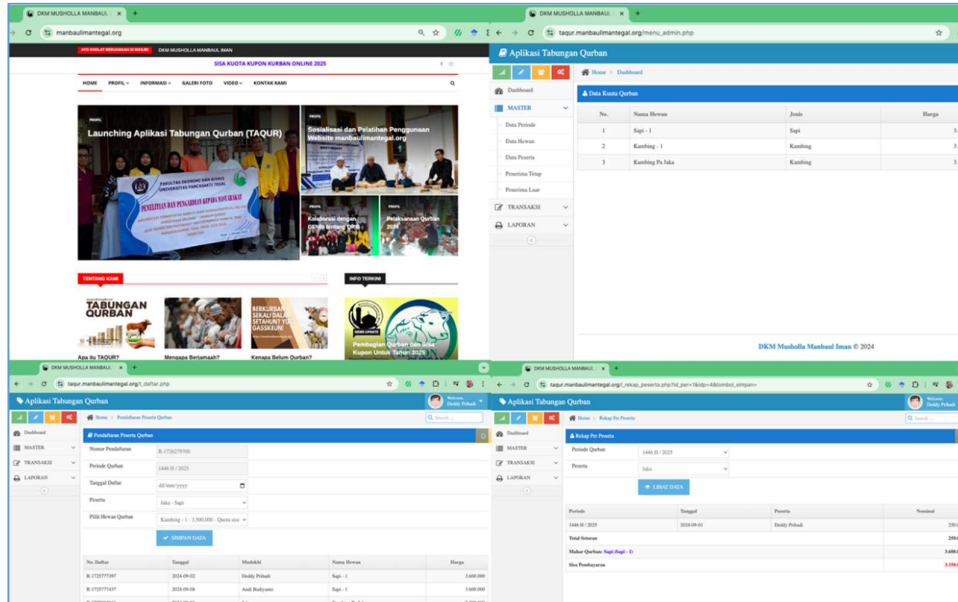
DKM MUSHOLLA MANBAUL ×
manbaulimantegal.org

INFO SINGKAT BERJAMAAH DI MASJID  DKM MUSHOLLA MANBAUL IMAN

SISA KUOTA KUPON KURBAN ONLINE 2025

HOME  PROFIL  INFORMASI  GALERI FOTO  VIDEO  KONTAK KAMI

PROFIL
Launching Aplikasi Tabungan Qurban (TAQUR)

PENELITIAN DAN PENGABDIAN KEPADA MASYARAKAT

PROFIL
Sosialisasi dan Pelatihan Penggunaan Website manbaulimantegal.org

Kolaborasi dengan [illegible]

PROFIL
Pelaksanaan Qurban 2024

TENTANG KAMI

INFO TERKINI

TABUNGAN QURBAN

Apa itu TAQUR?

Mengapa Berjamaah?

Kenapa Belum Qurban?

Pembagian Qurban dan Sisa Kupon Untuk Tahun 2025

DKM MUSHOLLA MANBAUL ×
taqur.manbaulimantegal.org/menu_admin.php

Aplikasi Tabungan Qurban

Dashboard
MASTER
Data Periode
Data Hewan
Data Peserta
Penerima Tetap
Penerima Luar
TRANSAKSI
LAPORAN

Home > Dashboard

Data Kuota Qurban

| No. | Nama Hewan | Jenis | Harga |
|---|---|---|---|
| 1 | Sapi - 1 | Sapi | 3. |
| 2 | Kambing - 1 | Kambing | 3. |
| 3 | Kambing Pa Jaka | Kambing | 3. |

DKM Musholla Manbaul Iman © 2024

DKM MUSHOLLA MANBAUL ×
taqur.manbaulimantegal.org/t_daftar.php

Aplikasi Tabungan Qurban

Welcome, Deddy Pribadi

Dashboard
MASTER
TRANSAKSI
LAPORAN

Home > Pendaftaran Peserta Qurban

Pendaftaran Peserta Qurban

Nomor Pendaftaran  R-1726279390
Periode Qurban  1446 H / 2025
Tanggal Daftar  dd/mm/yyyy
Peserta  Jaka - Sapi
Pilih Hewan Qurban  Kambing - 1 - 3.500.000 - Quota sisa

SIMPAN DATA

| No. Daftar | Tanggal | Mudohhi | Nama Hewan | Harga |
|---|---|---|---|---|
| R-1725777397 | 2024-09-02 | Deddy Pribadi | Sapi - 1 | 3.600.000 |
| R-1725777437 | 2024-09-08 | Andi Budiyanto | Sapi - 1 | 3.600.000 |

DKM MUSHOLLA MANBAUL ×
taqur.manbaulimantegal.org/l_rekap_peserta.php?id_per=1&idp=4&tombol_simpan=

Aplikasi Tabungan Qurban

Welcome, Deddy Pribadi

Dashboard
MASTER
TRANSAKSI
LAPORAN

Home > Rekap Per Peserta

Rekap Per Peserta

Periode Qurban  1446 H / 2025
Peserta  Jaka

LIHAT DATA

| Periode | Tanggal | Peserta | Nominal |
|---|---|---|---|
| 1446 H / 2025 | 2024-09-01 | Deddy Pribadi | 250. |
| Total Setoran | | | 250. |
| Mahar Qurban: Sapi (Sapi - 1) | | | 3.600. |
| Sisa Pembayaran | | | 3.350. |